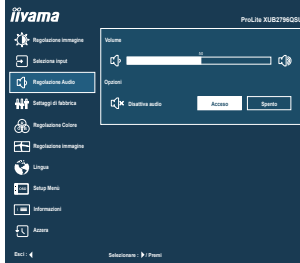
iiyama

ProLite XUB2796QSU

Regolazione immagine

Selezione input

Regolazione Audio

Settaggi di fabbrica

Regolazione Colore

Regolazione immagine

Lingua

Setup Menù

Informazioni

Azzera

Volume

50

Opzioni

Disattiva audio

Acceso

Spento

Esci :

Selezionare : / Premi